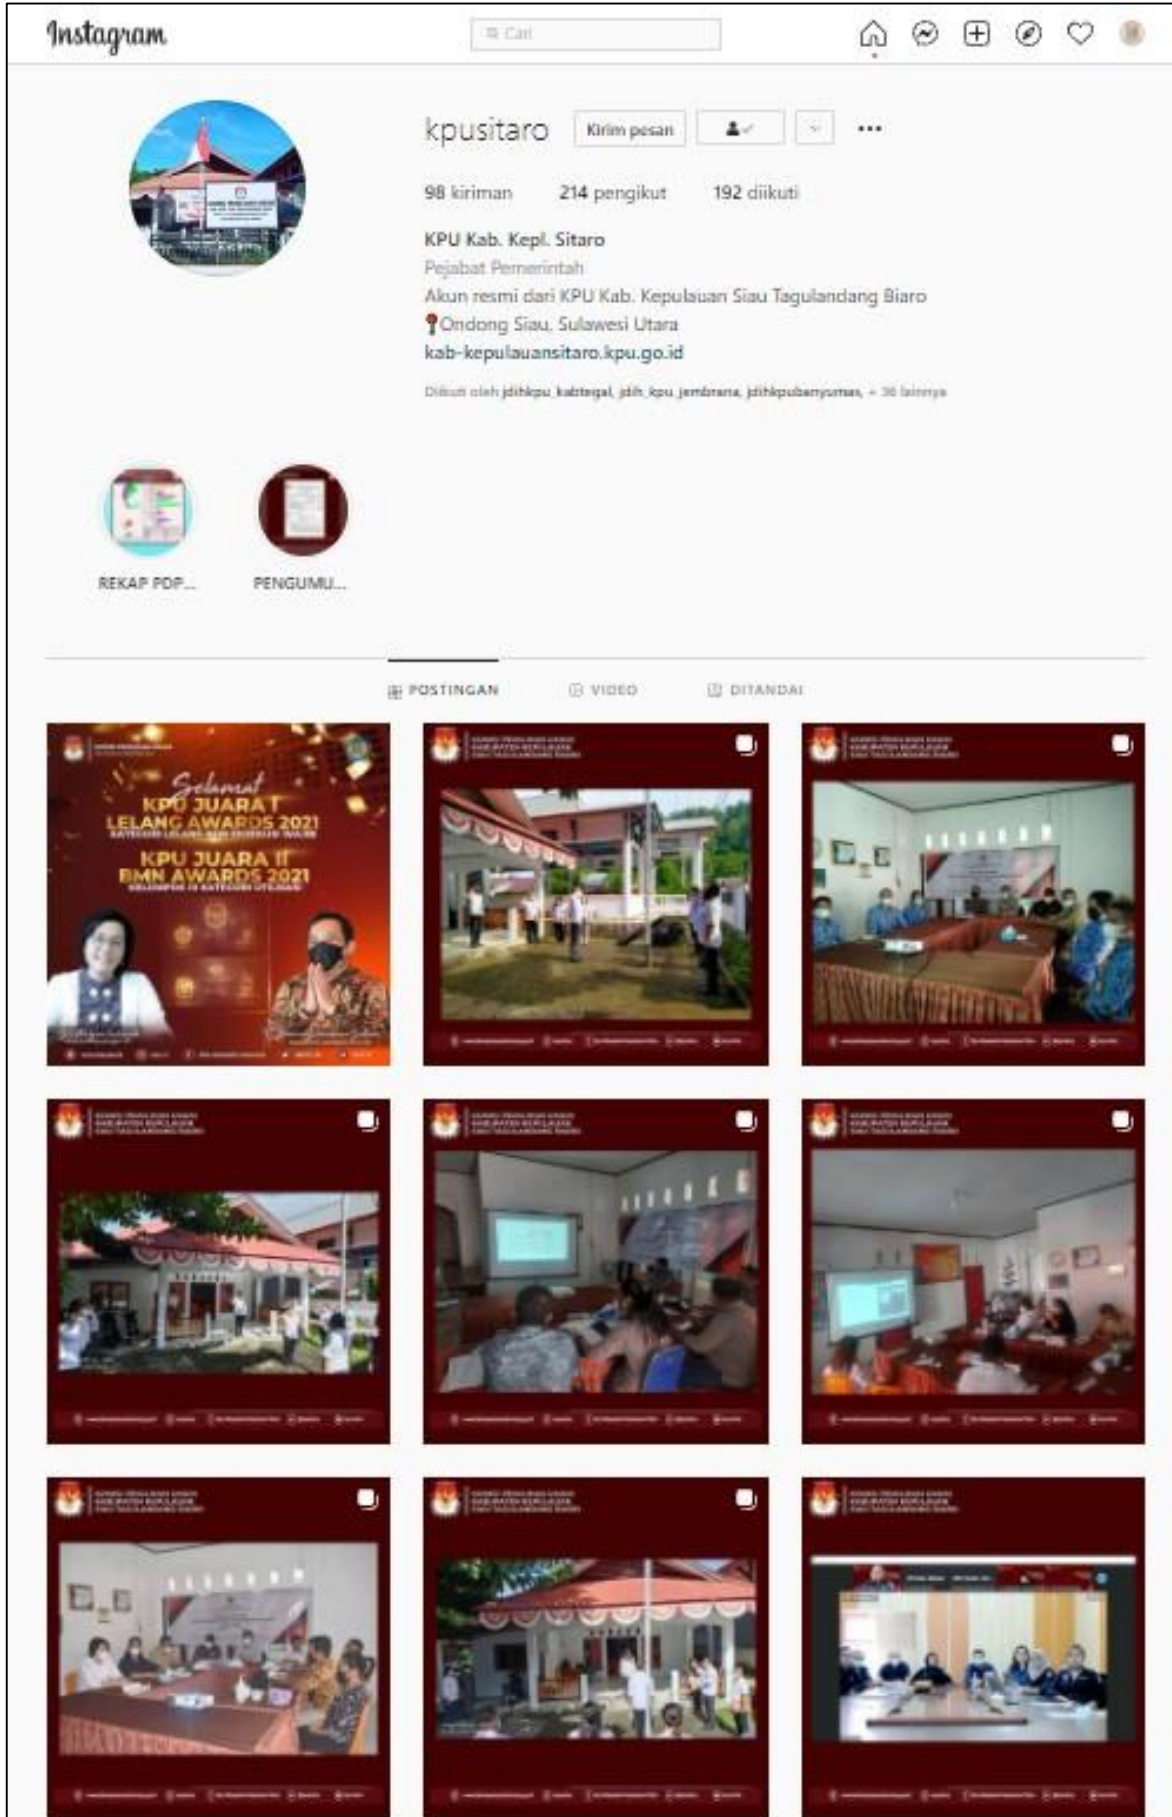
Instagram

Cari

kpusitaro Kirim pesan

98 kiriman 214 pengikut 192 diikuti

KPU Kab. Kepl. Sitaro
Pejabat Pemerintah
Akun resmi dari KPU Kab. Kepulauan Siau Tagulandang Biaro
Ondong Siau, Sulawesi Utara
kab-kepulauansitaro.kpu.go.id

Diikuti oleh jdihkpu_kabtegal, jdih_kpu_jembrana, jdihkpubanyumas, + 36 lainnya

REKAP PDP...
PENGUMU...

POSTINGAN VIDEO DITANDAI

Selamat
KPU JUARA I
LELANG AWARDS 2021
KPU JUARA II
BMN AWARDS 2021